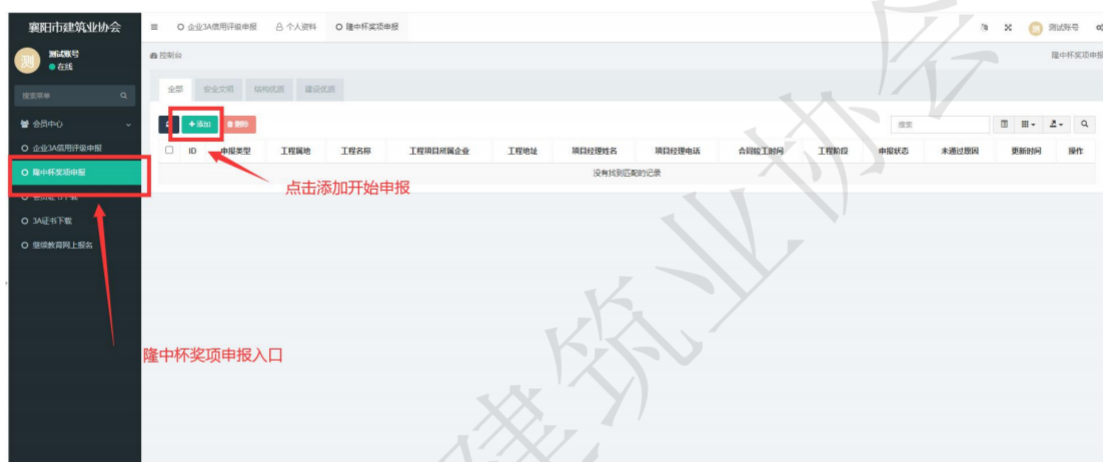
襄阳市建筑业协会

测试账号
● 在线

搜索菜单

会员中心
企业3A信用评级申报
隆中杯奖项申报
会员证书下载
3A证书下载
继续教育网上报名

≡ 企业3A信用评级申报 个人资料 隆中杯奖项申报

测试账号

控制台

隆中杯奖项申报

全部 安全文明 结构优质 建设优质

+ 添加 删除

搜索

| ID | 申报类型 | 工程属地 | 工程名称 | 工程项目所属企业 | 工程地址 | 项目经理姓名 | 项目经理电话 | 合同竣工时间 | 工程阶段 | 申报状态 | 未通过原因 | 更新时间 | 操作 |
|---|---|---|---|---|---|---|---|---|---|---|---|---|---|
| 没有找到匹配的记录 | | | | | | | | | | | | | |

点击添加开始申报

隆中杯奖项申报入口

建筑业协会